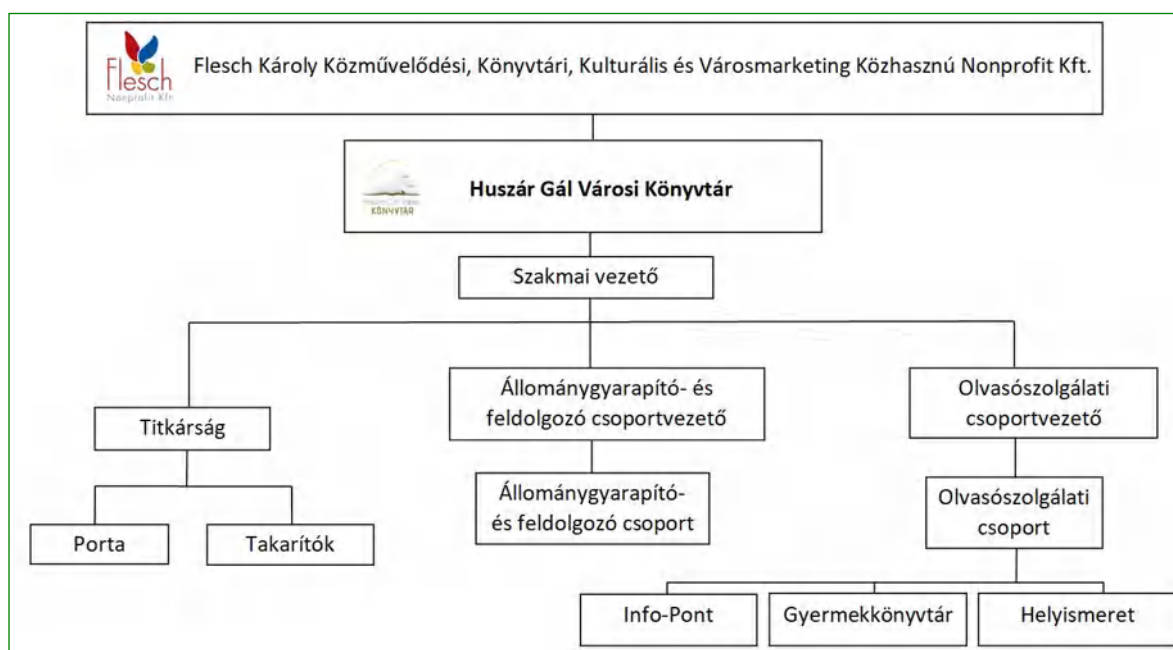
Flesch Nonprofit Kft.

Flesch Károly Közművelődési, Könyvtári, Kulturális és Városmarketing Közhasznú Nonprofit Kft.

KÖNYVTÁR

Huszár Gál Városi Könyvtár

Szakmai vezető

Titkárság

Porta

Takarítók

Állománygyarapító- és feldolgozó csoportvezető

Állománygyarapító- és feldolgozó csoport

Olvasószolgálati csoportvezető

Olvasószolgálati csoport

Info-Pont

Gyermekkönyvtár

Helyismeret